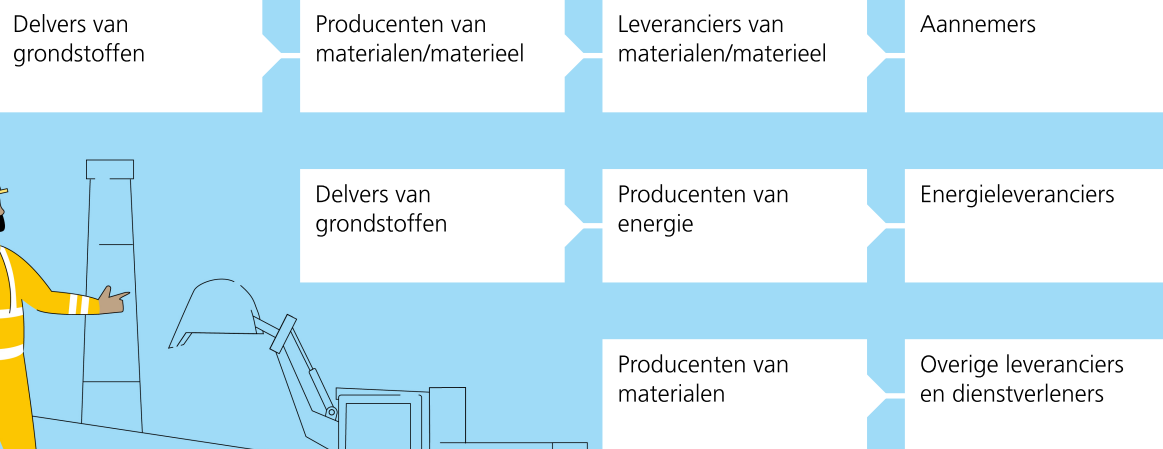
Delvers van grondstoffen

Producenten van materialen/materieel

Leveranciers van materialen/materieel

Aannemers

Delvers van grondstoffen

Producenten van energie

Energieleveranciers

Producenten van materialen

Overige leveranciers en dienstverleners